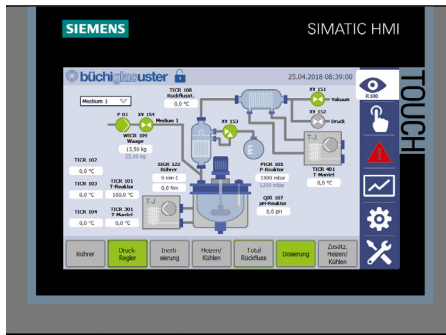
SIEMENS

SIMATIC HMI

büchiglasuster

25.04.2018 08:39:00

TOUCH

R100

Medium 1

TICR 108 Rückflusst.

0,0 °C

XV 151

Vakuum

XV 152

Druck

P 01

XV 154

Medium 1

XV 153

WICR 101 Waage

13,50 kg

25,00 kg

TICR 102

0,0 °C

SICR 122 Rührer

0 min-1

0,0 Nm

PICR 105 P-Reaktor

1500 mbar

1200 mbar

TICR 401 T-Mantel

0,0 °C

TICR 103

0,0 °C

TICR 101 T-Reaktor

100,0 °C

T-J

QIR 107 pH-Reaktor

0,0 pH

TICR 104

0,0 °C

TICR 301 T-Mantel

0,0 °C

T-J

Rührer

Druck Regler

Inertisierung

Heizen/ Kühlen

Total Rückfluss

Dosierung

Zusätz. Heizen/ Kühlen